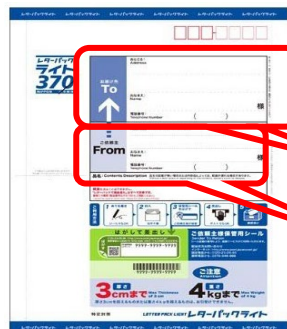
レターパックライト レターパックライト レターパックライト レターパックライト レターパックライト

レターパック
ライト
370

お届け先
To
おところ
Address
おなまえ
Name
電話番号
Telephone Number
( )
様

ご依頼主
From
おところ
Address
おなまえ
Name
電話番号
Telephone Number
( )
様

品名 Contents Description

はがして貼付し

ご依頼主保管用シール

ご注意

厚さ3cmまで
Max Thickness 3cm

重さ4kgまで
Max Weight 4kg

LETTER PACK LIGHT レターパックライト